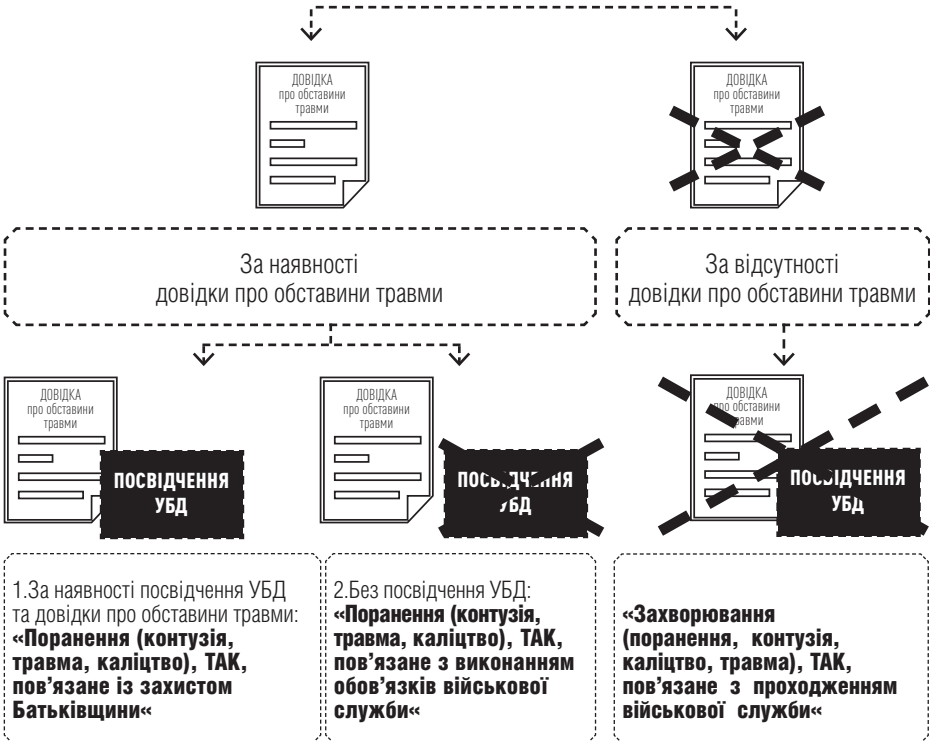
ДОВІДКА
про обставини травми

ДОВІДКА
про обставини травми

За наявності довідки про обставини травми

За відсутності довідки про обставини травми

ДОВІДКА
про обставини травми

ПОСВІДЧЕННЯ УБД

ДОВІДКА
про обставини травми

ПОСВІДЧЕННЯ УБД

ДОВІДКА
про обставини травми

ПОСВІДЧЕННЯ УБД

1.За наявності посвідчення УБД та довідки про обставини травми: **«Поранення (контузія, травма, каліцтво), ТАК, пов'язане із захистом Батьківщини«**

2.Без посвідчення УБД: **«Поранення (контузія, травма, каліцтво), ТАК, пов'язане з виконанням обов'язків військової служби«**

**«Захворювання (поранення, контузія, каліцтво, травма), ТАК, пов'язане з проходженням військової служби«**